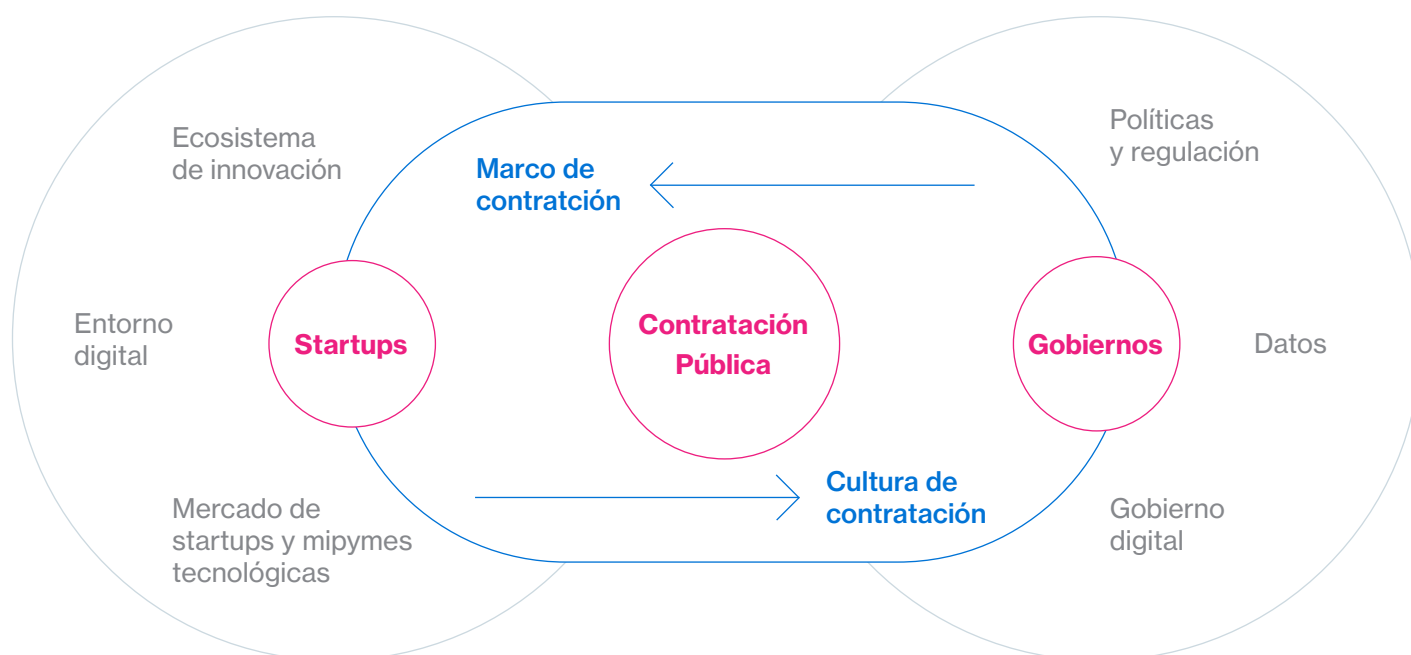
Ecosistema de innovación

Marco de contratción

Políticas y regulación

Entorno digital

Startups

Contratación Pública

Gobiernos

Datos

Mercado de startups y mipymes tecnológicas

Cultura de contratación

Gobierno digital